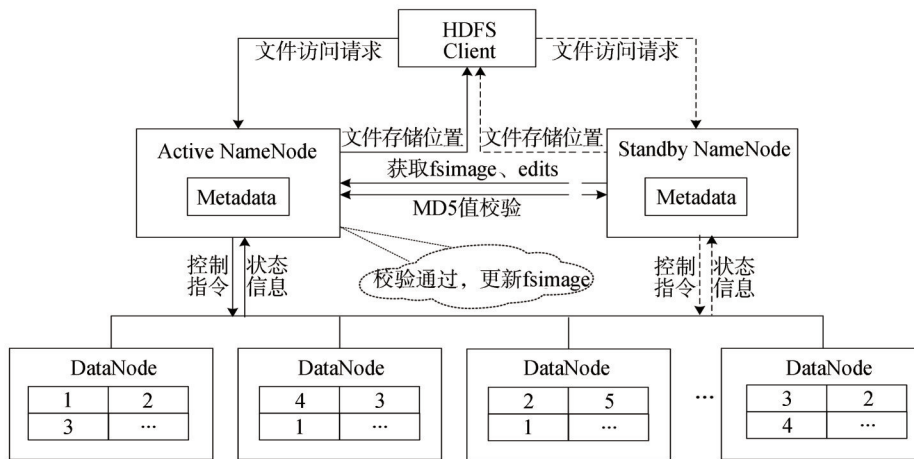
HDFS Client

文件访问请求

文件访问请求

文件存储位置

文件存储位置

Active NameNode

Metadata

获取fsimage、edits

MD5值校验

Standby NameNode

Metadata

控制指令

状态信息

校验通过，更新fsimage

控制指令

状态信息

DataNode

| 1 | 2 |
|---|---|
| 3 | ··· |

DataNode

| 4 | 3 |
|---|---|
| 1 | ··· |

DataNode

| 2 | 5 |
|---|---|
| 1 | ··· |

···

DataNode

| 3 | 2 |
|---|---|
| 4 | ··· |